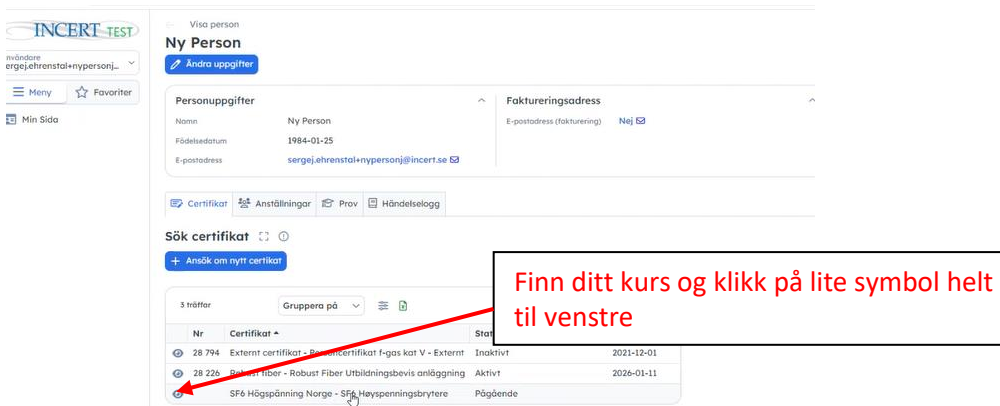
INCERT TEST

nvändare
ergej.ehrenstal+nypersonj...

Meny
Favoriter

Min Sida

Visa person

Ny Person

Ändra uppgifter

Personuppgifter

Namn Ny Person
Födelsedatum 1984-01-25
E-postadress sergej.ehrenstal+nypersonj@incert.se

Faktureringsadress

E-postadress (fakturering) Nej

Certifikat
Anställningar
Prov
Händelselogg

Sök certifikat

+ Ansök om nytt certikat

3 träffar
Gruppera på

| | Nr | Certifikat | Stat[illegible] | |
|---|---|---|---|---|
| | 28 794 | Externt certifikat - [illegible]certifikat f-gas kat V - Externt | Inaktivt | 2021-12-01 |
| | 28 226 | R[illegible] fiber - Robust Fiber Utbildningsbevis anläggning | Aktivt | 2026-01-11 |
| | | SF6 Högspänning Norge - SF6 Høyspenningsbrytere | Pågående | |

Finn ditt kurs og klikk på lite symbol helt til venstre